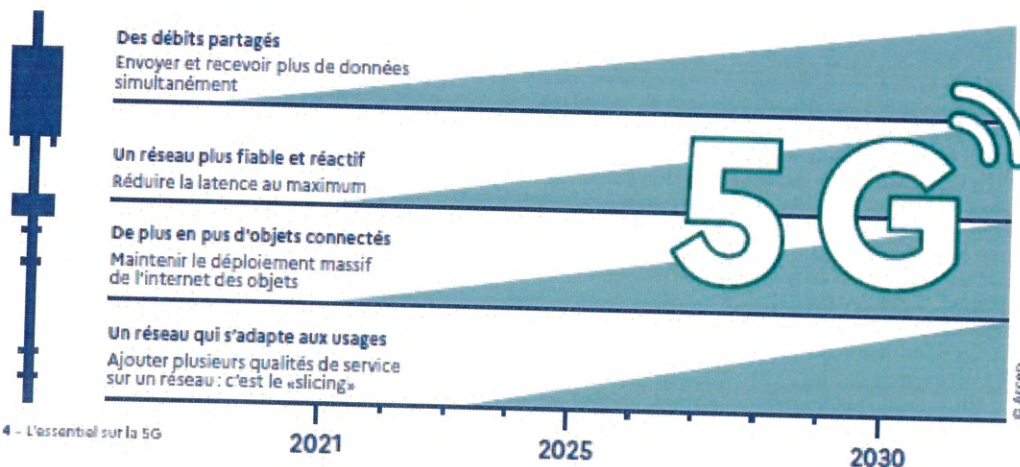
Des débits partagés
Envoyer et recevoir plus de données simultanément

Un réseau plus fiable et réactif
Réduire la latence au maximum

De plus en pus d'objets connectés
Maintenir le déploiement massif de l'internet des objets

Un réseau qui s'adapte aux usages
Ajouter plusieurs qualités de service sur un réseau : c'est le «slicing»

5G

2021
2025
2030

4 - L'essentiel sur la 5G

© Arcep